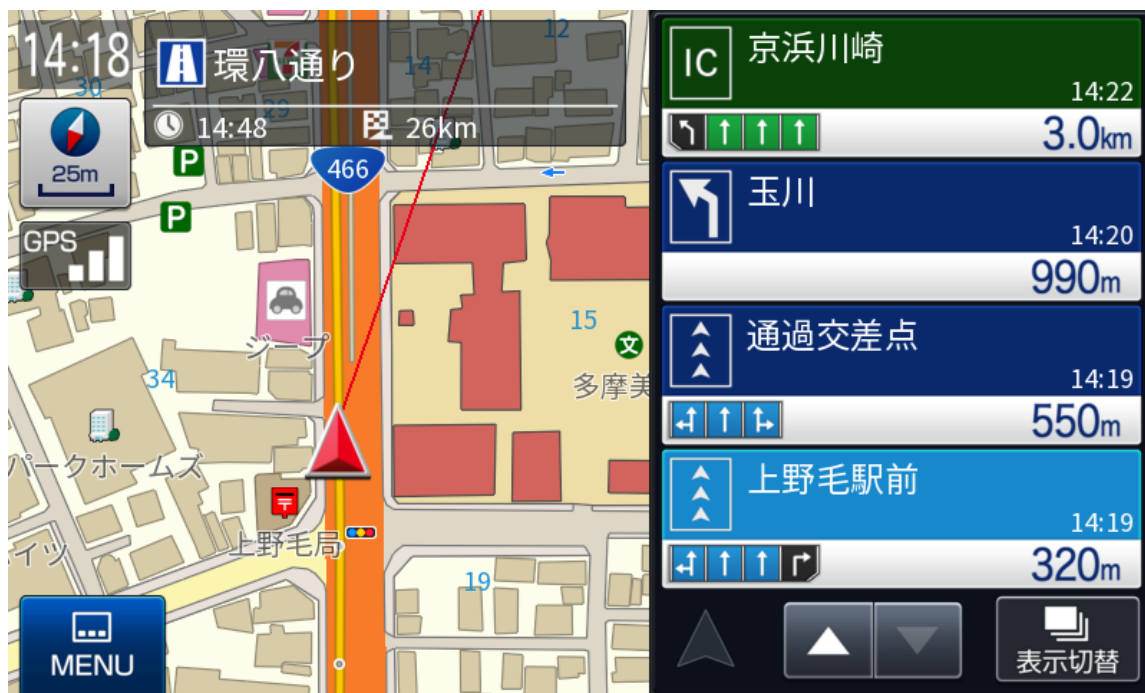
14:18
環八通り
14:48
26km
25m
GPS
466
12
14
29
30
P
P
ジープ
34
15
多摩美
パークホームズ
上野毛局
イツ
19
MENU
IC
京浜川崎
14:22
3.0km
玉川
14:20
990m
通過交差点
14:19
550m
上野毛駅前
14:19
320m
表示切替